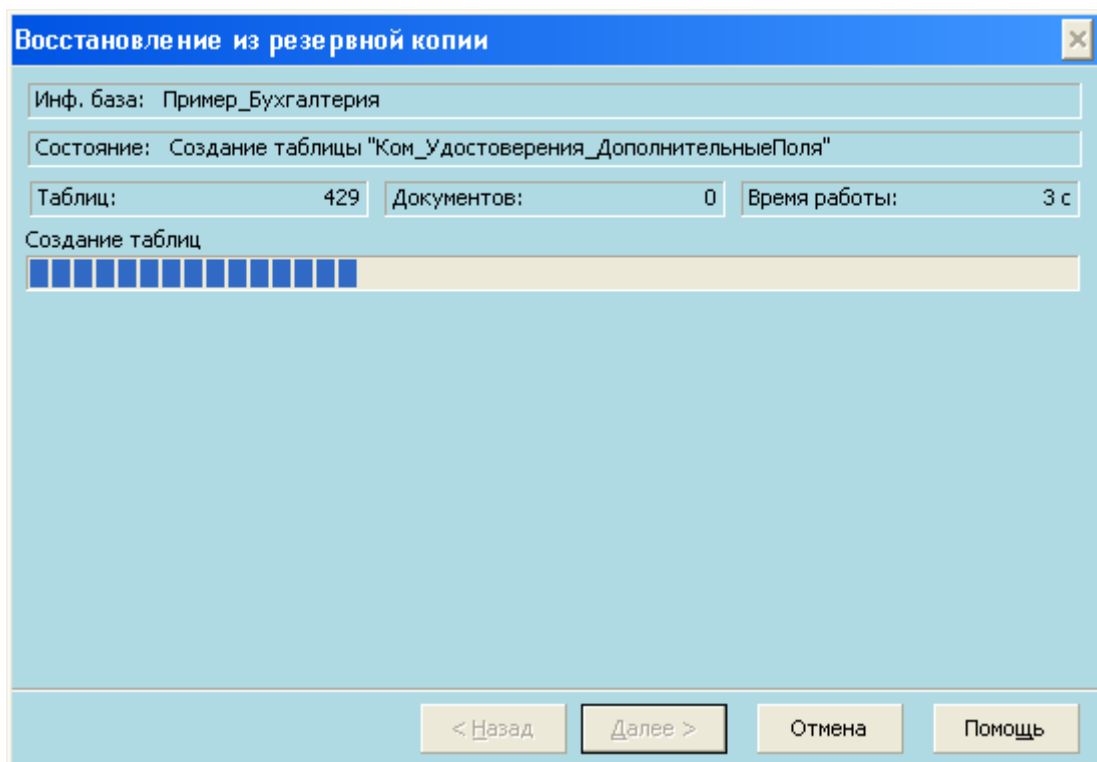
Восстановление из резервной копии

Инф. база: Пример_Бухгалтерия

Состояние: Создание таблицы "Ком_Удостоверения_ДополнительныеПоля"

Таблиц: 429
Документов: 0
Время работы: 3 с

Создание таблиц

< Назад
Далее >
Отмена
Помощь